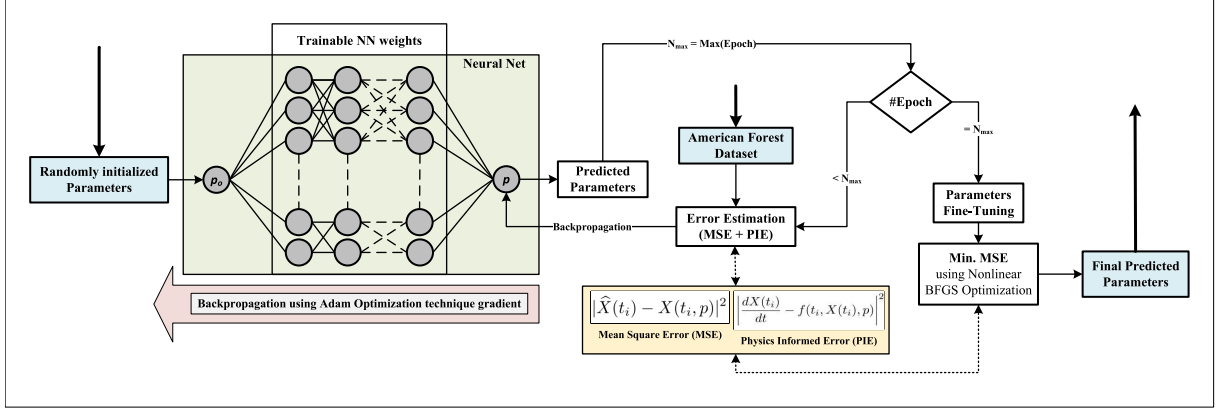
Trainable NN weights

Neural Net

Randomly initialized Parameters

$p_o$

$p$

Predicted Parameters

$N_{max}$ = Max(Epoch)

#Epoch

American Forest Dataset

< $N_{max}$

= $N_{max}$

Error Estimation (MSE + PIE)

Backpropagation

Parameters Fine-Tuning

Min. MSE using Nonlinear BFGS Optimization

Final Predicted Parameters

Backpropagation using Adam Optimization technique gradient

$\left|\widehat{X}(t_i) - X(t_i, p)\right|^2$

Mean Square Error (MSE)

$\left|\frac{dX(t_i)}{dt} - f(t_i, X(t_i), p)\right|^2$

Physics Informed Error (PIE)